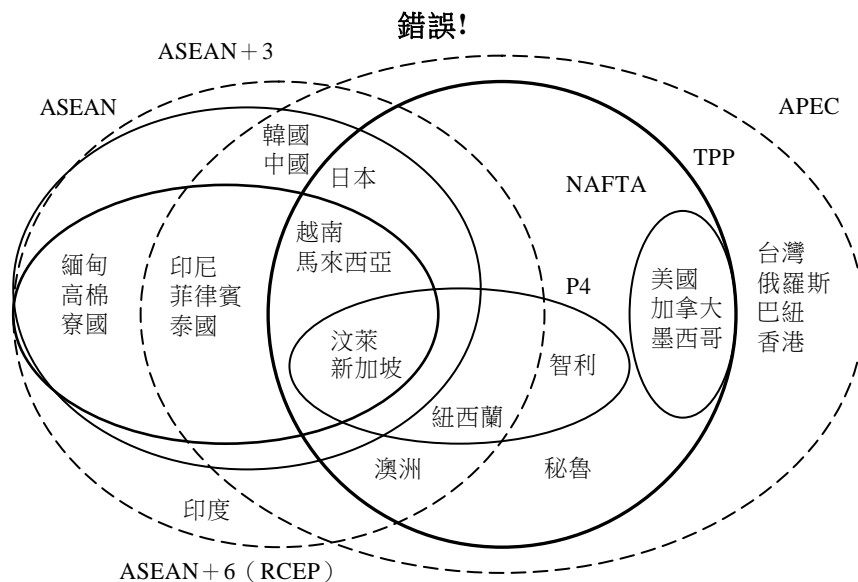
錯誤!

ASEAN＋3

ASEAN

APEC

韓國
中國

日本

TPP

NAFTA

越南
馬來西亞

緬甸
高棉
寮國

印尼
菲律賓
泰國

P4

美國
加拿大
墨西哥

台灣
俄羅斯
巴紐
香港

汶萊
新加坡

智利

紐西蘭

澳洲

秘魯

印度

ASEAN＋6（RCEP）